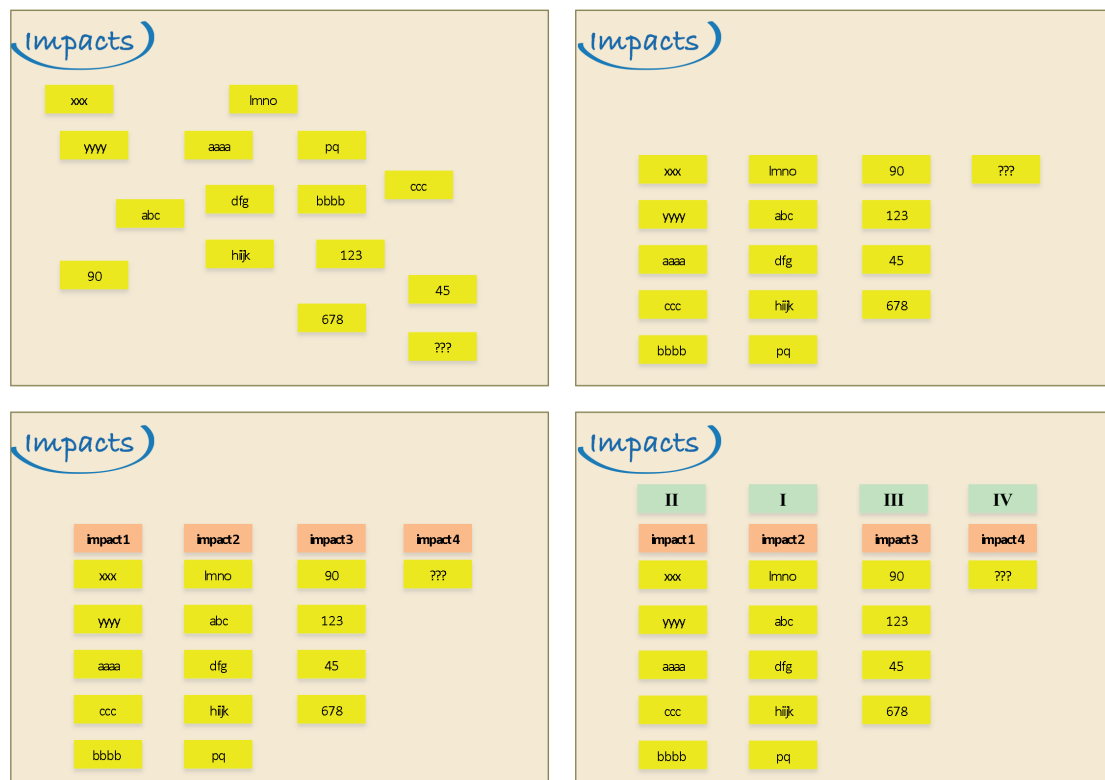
Impacts

xxx
lmno
yyyy
aaaa
pq
ccc
abc
dfg
bbbb
hijk
123
90
45
678
???

Impacts

| xxx | lmno | 90 | ??? |
|---|---|---|---|
| yyyy | abc | 123 | |
| aaaa | dfg | 45 | |
| ccc | hijk | 678 | |
| bbbb | pq | | |

Impacts

| impact1 | impact2 | impact3 | impact4 |
|---|---|---|---|
| xxx | lmno | 90 | ??? |
| yyyy | abc | 123 | |
| aaaa | dfg | 45 | |
| ccc | hijk | 678 | |
| bbbb | pq | | |

Impacts

| II | I | III | IV |
|---|---|---|---|
| impact1 | impact2 | impact3 | impact4 |
| xxx | lmno | 90 | ??? |
| yyyy | abc | 123 | |
| aaaa | dfg | 45 | |
| ccc | hijk | 678 | |
| bbbb | pq | | |